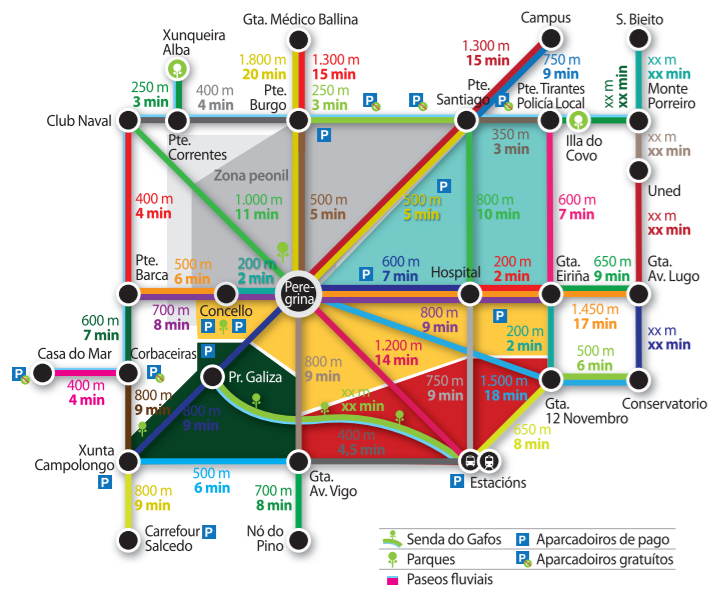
Xunqueira Alba

Gta. Médico Ballina

Campus

S. Bieito

250 m
3 min

400 m
4 min

1.800 m
20 min

1.300 m
15 min

250 m
3 min

1.300 m
15 min

750 m
9 min

xx m
xx min

xx m
xx min

xx m
xx min

Monte Porreiro

Club Naval

Pte. Correntes

Pte. Burgo

Pte. Santiago

Pte. Tirantes Policía Local

Illa do Covo

350 m
3 min

xx m
xx min

Zona peonil

400 m
4 min

1.000 m
11 min

500 m
5 min

500 m
5 min

800 m
10 min

600 m
7 min

Uned

xx m
xx min

Pte. Barca

500 m
6 min

200 m
2 min

Pere-grina

600 m
7 min

Hospital

200 m
2 min

Gta. Eiriña

650 m
9 min

Gta. Av. Lugo

600 m
7 min

Concello

700 m
8 min

800 m
9 min

1.450 m
17 min

xx m
xx min

Casa do Mar

Corbaceiras

Pr. Galiza

200 m
2 min

500 m
6 min

400 m
4 min

800 m
9 min

1.200 m
14 min

800 m
9 min

xx m
xx min

750 m
9 min

1.500 m
18 min

Gta. 12 Novembro

Conservatorio

800 m
9 min

800 m
9 min

400 m
4,5 min

650 m
8 min

Xunta Campolongo

500 m
6 min

Gta. Av. Vigo

Estacións

800 m
9 min

700 m
8 min

Carrefour Salcedo

Nó do Pino

Senda do Gafos

Parques

Paseos fluviais

Aparcadoiros de pago

Aparcadoiros gratuítos